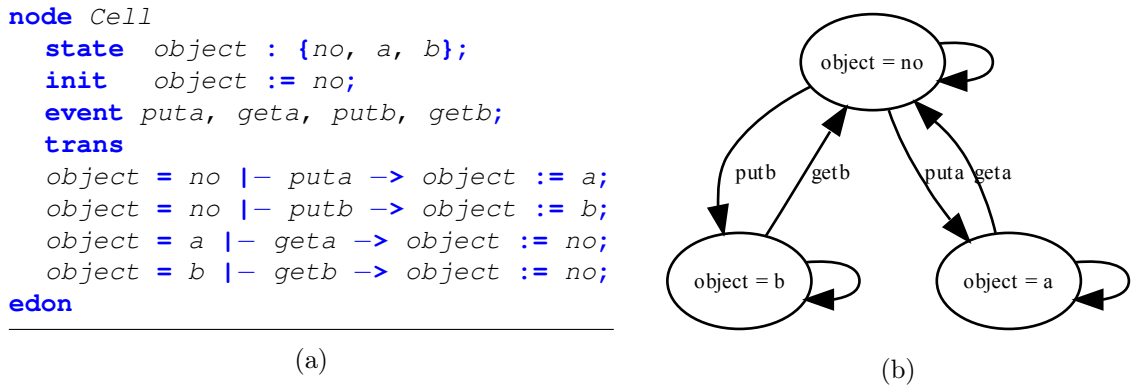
node Cell
  state object : {no, a, b};
  init object := no;
  event puta, geta, putb, getb;
  trans
  object = no |- puta -> object := a;
  object = no |- putb -> object := b;
  object = a |- geta -> object := no;
  object = b |- getb -> object := no;
edon

(a)

object = no

putb

getb

puta

geta

object = b

object = a

(b)